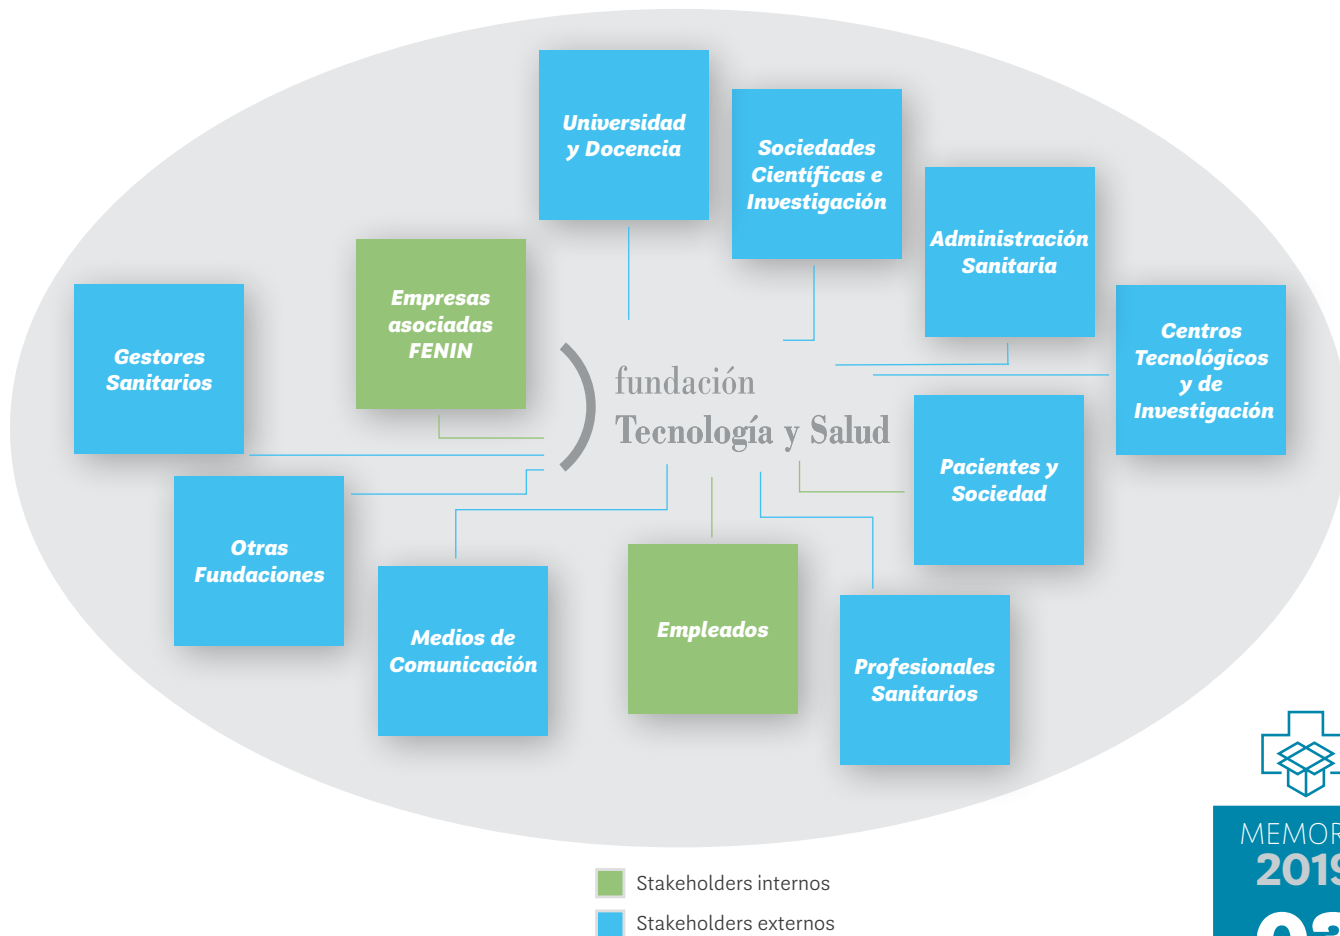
Universidad y Docencia

Sociedades Científicas e Investigación

Administración Sanitaria

Empresas asociadas FENIN

Gestores Sanitarios

fundación
Tecnología y Salud

Centros Tecnológicos y de Investigación

Pacientes y Sociedad

Otras Fundaciones

Medios de Comunicación

Empleados

Profesionales Sanitarios

Stakeholders internos

Stakeholders externos

MEMOR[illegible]
201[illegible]
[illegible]